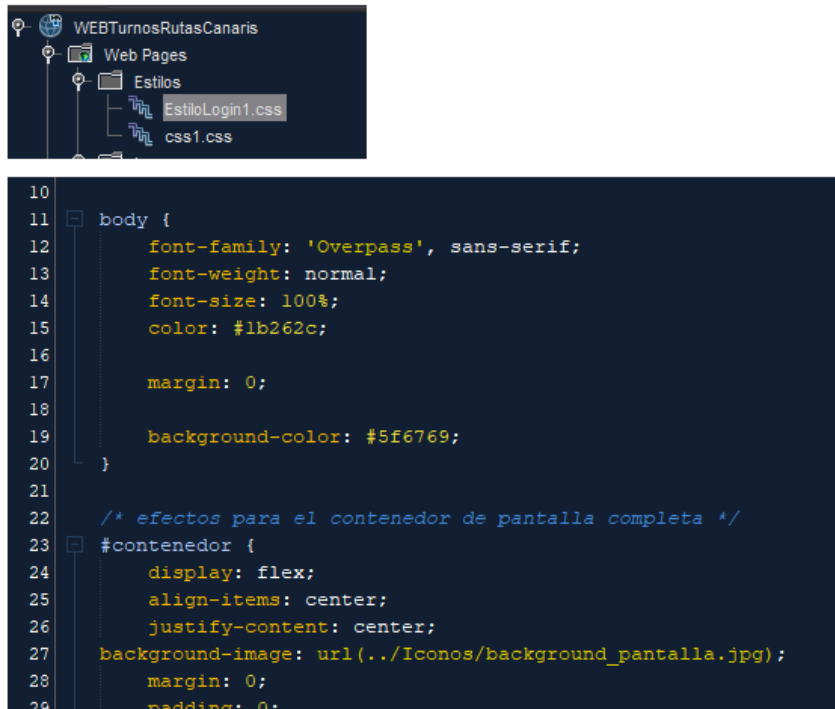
WEBTurnosRutasCanaris
Web Pages
Estilos
EstiloLogin1.css
css1.css

10
11 body {
12 font-family: 'Overpass', sans-serif;
13 font-weight: normal;
14 font-size: 100%;
15 color: #1b262c;
16
17 margin: 0;
18
19 background-color: #5f6769;
20 }
21
22 /* efectos para el contenedor de pantalla completa */
23 #contenedor {
24 display: flex;
25 align-items: center;
26 justify-content: center;
27 background-image: url(../Iconos/background_pantalla.jpg);
28 margin: 0;
29 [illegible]